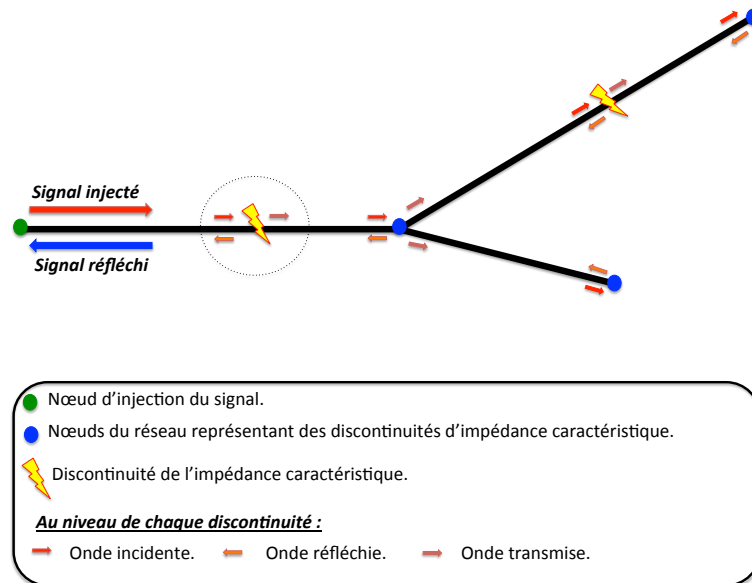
Signal injecté

Signal réfléchi

Nœud d'injection du signal.

Nœuds du réseau représentant des discontinuités d'impédance caractéristique.

Discontinuité de l'impédance caractéristique.

Au niveau de chaque discontinuité :

Onde incidente. Onde réfléchie. Onde transmise.